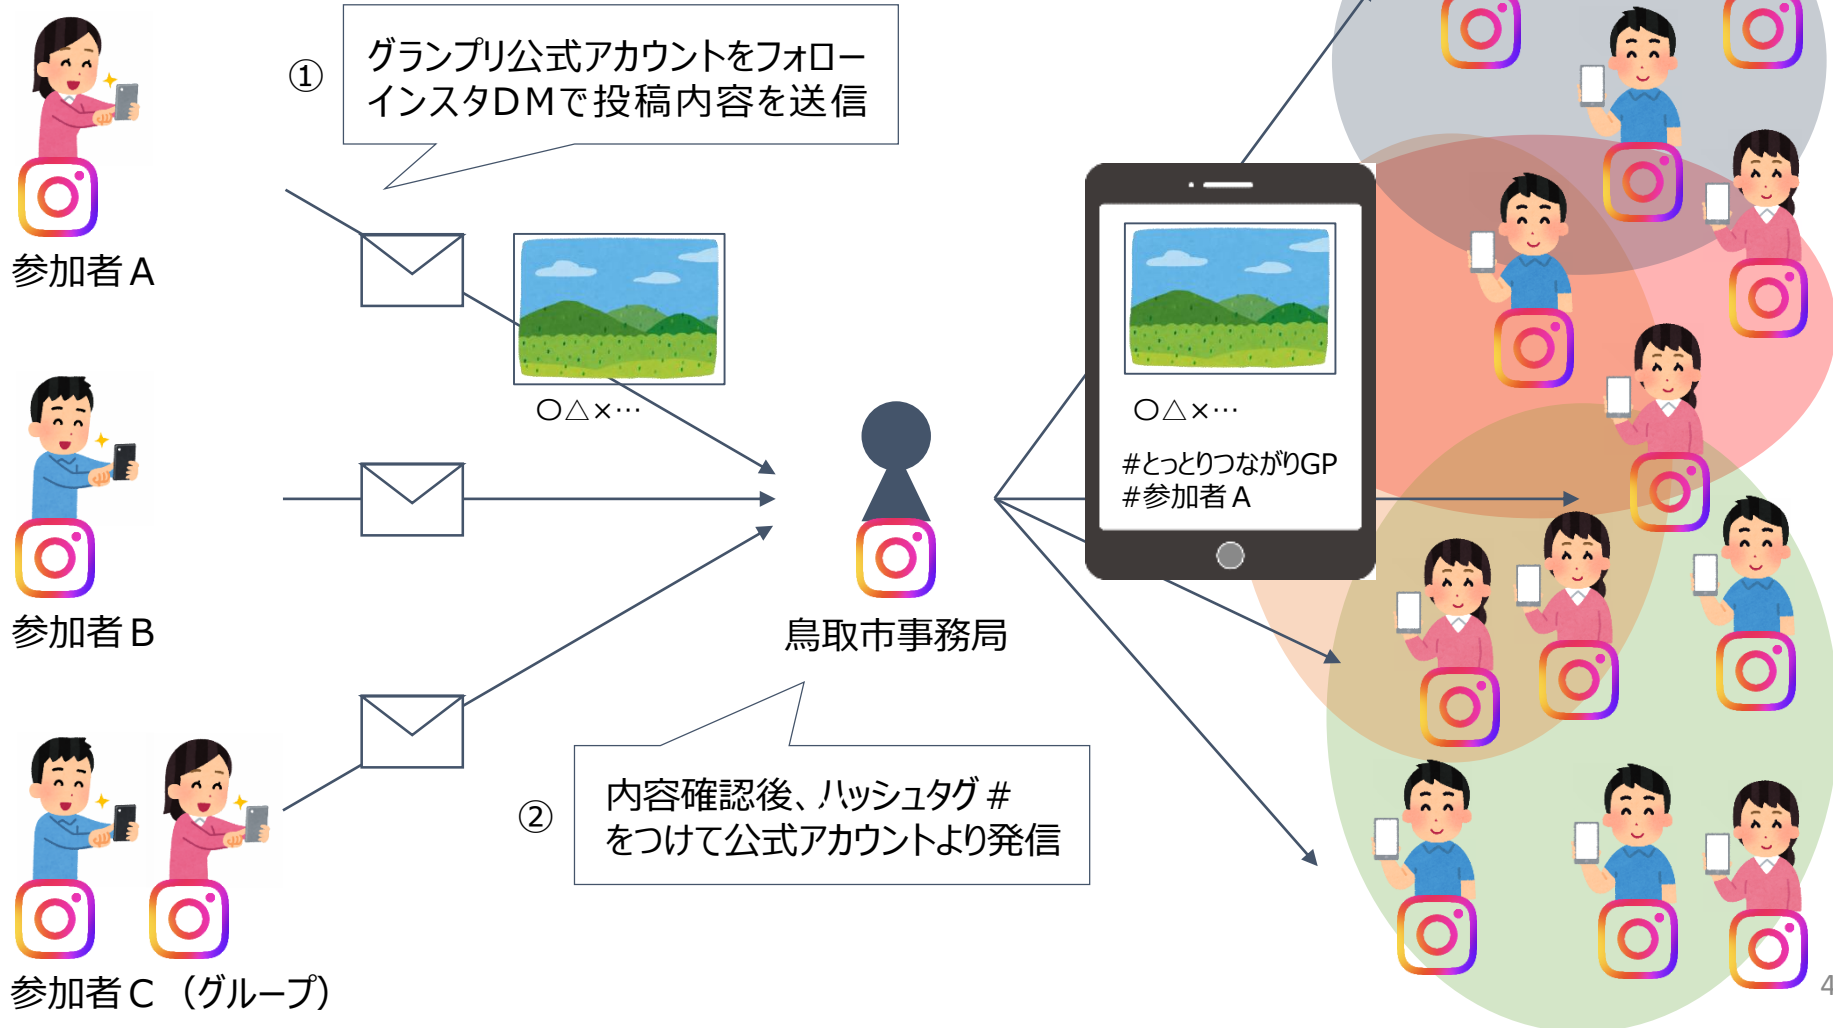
参加者Ａ

①

グランプリ公式アカウントをフォロー
インスタＤＭで投稿内容を送信

〇△×…

〇△×…
#とっとりつながりGP
#参加者Ａ

参加者Ｂ

鳥取市事務局

②

内容確認後、ハッシュタグ＃
をつけて公式アカウントより発信

参加者Ｃ（グループ）

4